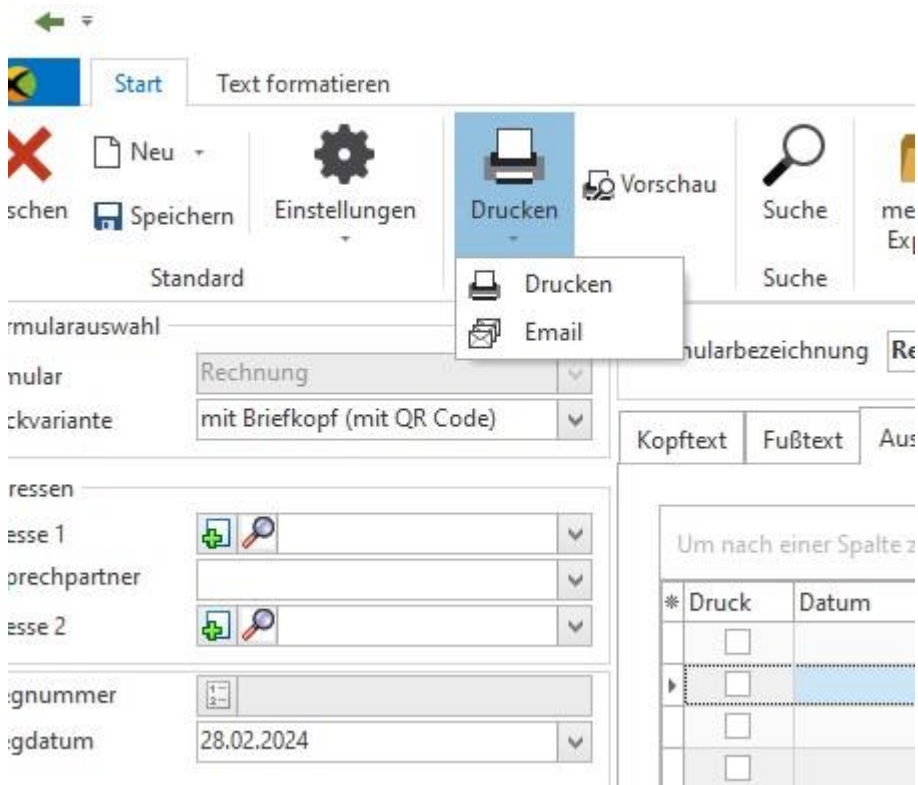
Start
Text formatieren
schen
Neu
Speichern
Einstellungen
Drucken
Vorschau
Suche
me
Ex
Standard
Suche
Drucken
Email
rmularauswahl
nular
Rechnung
ckvariante
mit Briefkopf (mit QR Code)
nularbezeichnung
Re
Kopftext
Fußtext
Aus
ressen
esse 1
prechpartner
esse 2
Um nach einer Spalte z
Druck
Datum
gnummer
gdatum
28.02.2024